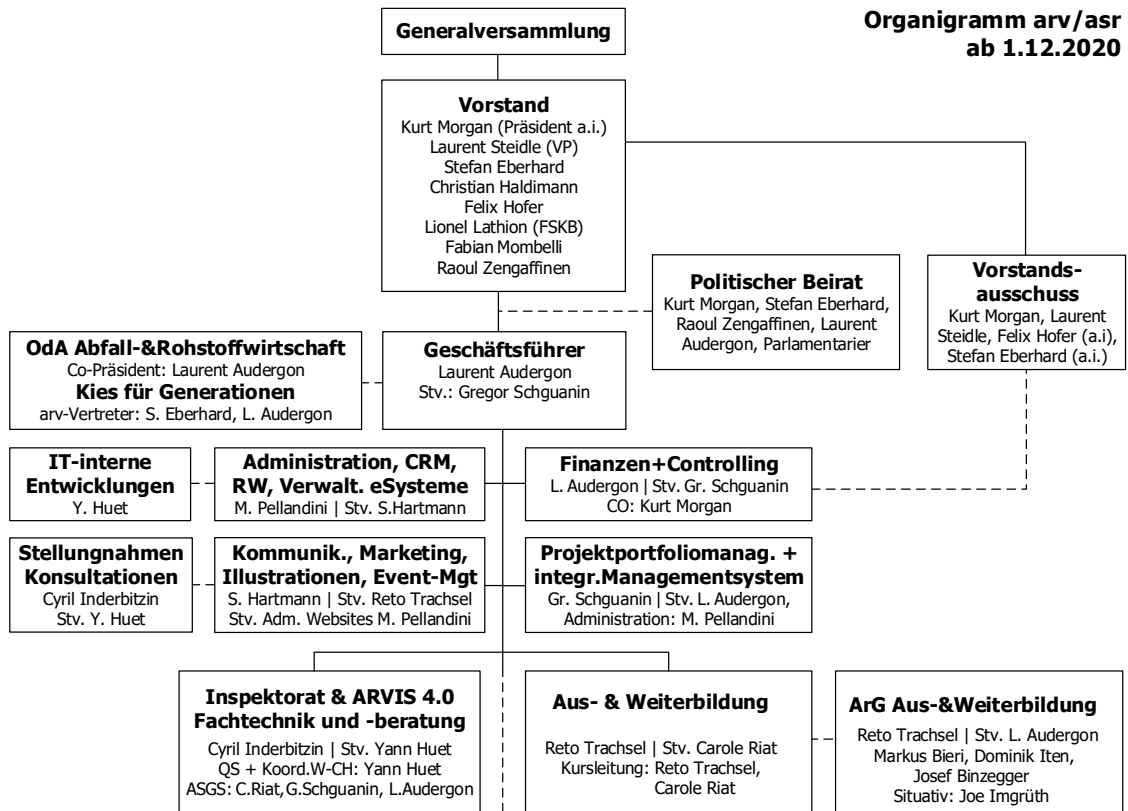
Organigramm arv/asr
ab 1.12.2020

Generalversammlung

Vorstand
Kurt Morgan (Präsident a.i.)
Laurent Steidle (VP)
Stefan Eberhard
Christian Haldimann
Felix Hofer
Lionel Lathion (FSKB)
Fabian Mombelli
Raoul Zengaffinen

Politischer Beirat
Kurt Morgan, Stefan Eberhard, Raoul Zengaffinen, Laurent Audergon, Parlamentarier

Vorstandsausschuss
Kurt Morgan, Laurent Steidle, Felix Hofer (a.i), Stefan Eberhard (a.i.)

OdA Abfall-&Rohstoffwirtschaft
Co-Präsident: Laurent Audergon
Kies für Generationen
arv-Vertreter: S. Eberhard, L. Audergon

Geschäftsführer
Laurent Audergon
Stv.: Gregor Schguanin

IT-interne Entwicklungen
Y. Huet

Administration, CRM, RW, Verwalt. eSysteme
M. Pellandini | Stv. S.Hartmann

Finanzen+Controlling
L. Audergon | Stv. Gr. Schguanin
CO: Kurt Morgan

Stellungnahmen Konsultationen
Cyril Inderbitzin
Stv. Y. Huet

Kommunik., Marketing, Illustrationen, Event-Mgt
S. Hartmann | Stv. Reto Trachsel
Stv. Adm. Websites M. Pellandini

Projektportfoliomanag. + integr.Managementsystem
Gr. Schguanin | Stv. L. Audergon,
Administration: M. Pellandini

Inspektorat & ARVIS 4.0
Fachtechnik und -beratung
Cyril Inderbitzin | Stv. Yann Huet
QS + Koord.W-CH: Yann Huet
ASGS: C.Riat,G.Schguanin, L.Audergon

Aus- & Weiterbildung
Reto Trachsel | Stv. Carole Riat
Kursleitung: Reto Trachsel, Carole Riat

ArG Aus-&Weiterbildung
Reto Trachsel | Stv. L. Audergon
Markus Bieri, Dominik Iten, Josef Binzegger
Situativ: Joe Imgrüth